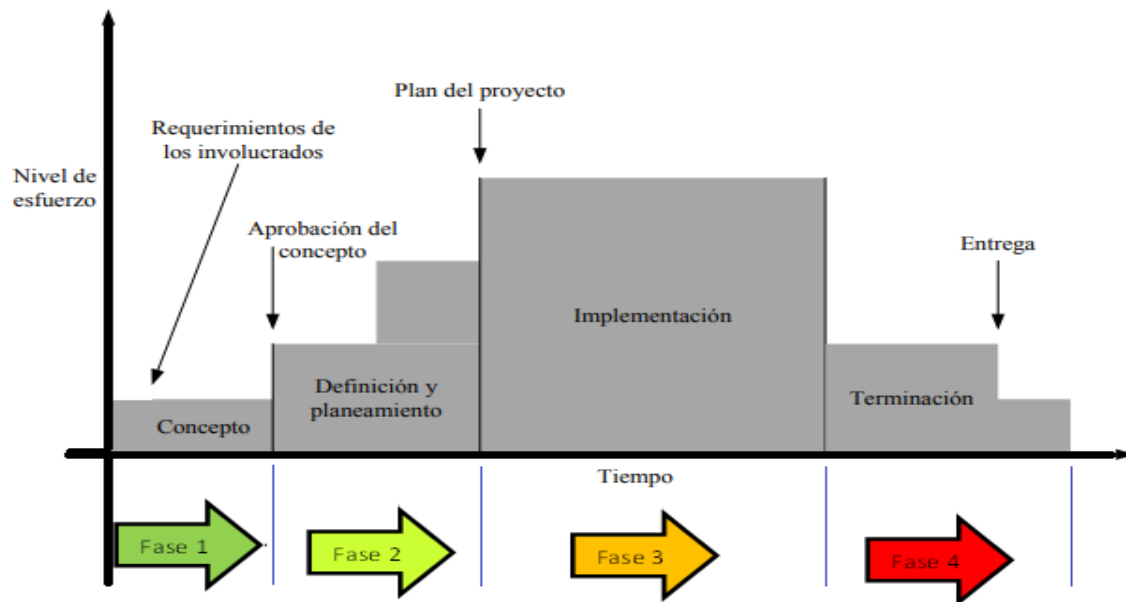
Nivel de esfuerzo

Requerimientos de los involucrados

Plan del proyecto

Aprobación del concepto

Entrega

Implementación

Definición y planeamiento

Terminación

Concepto

Tiempo

Fase 1

Fase 2

Fase 3

Fase 4